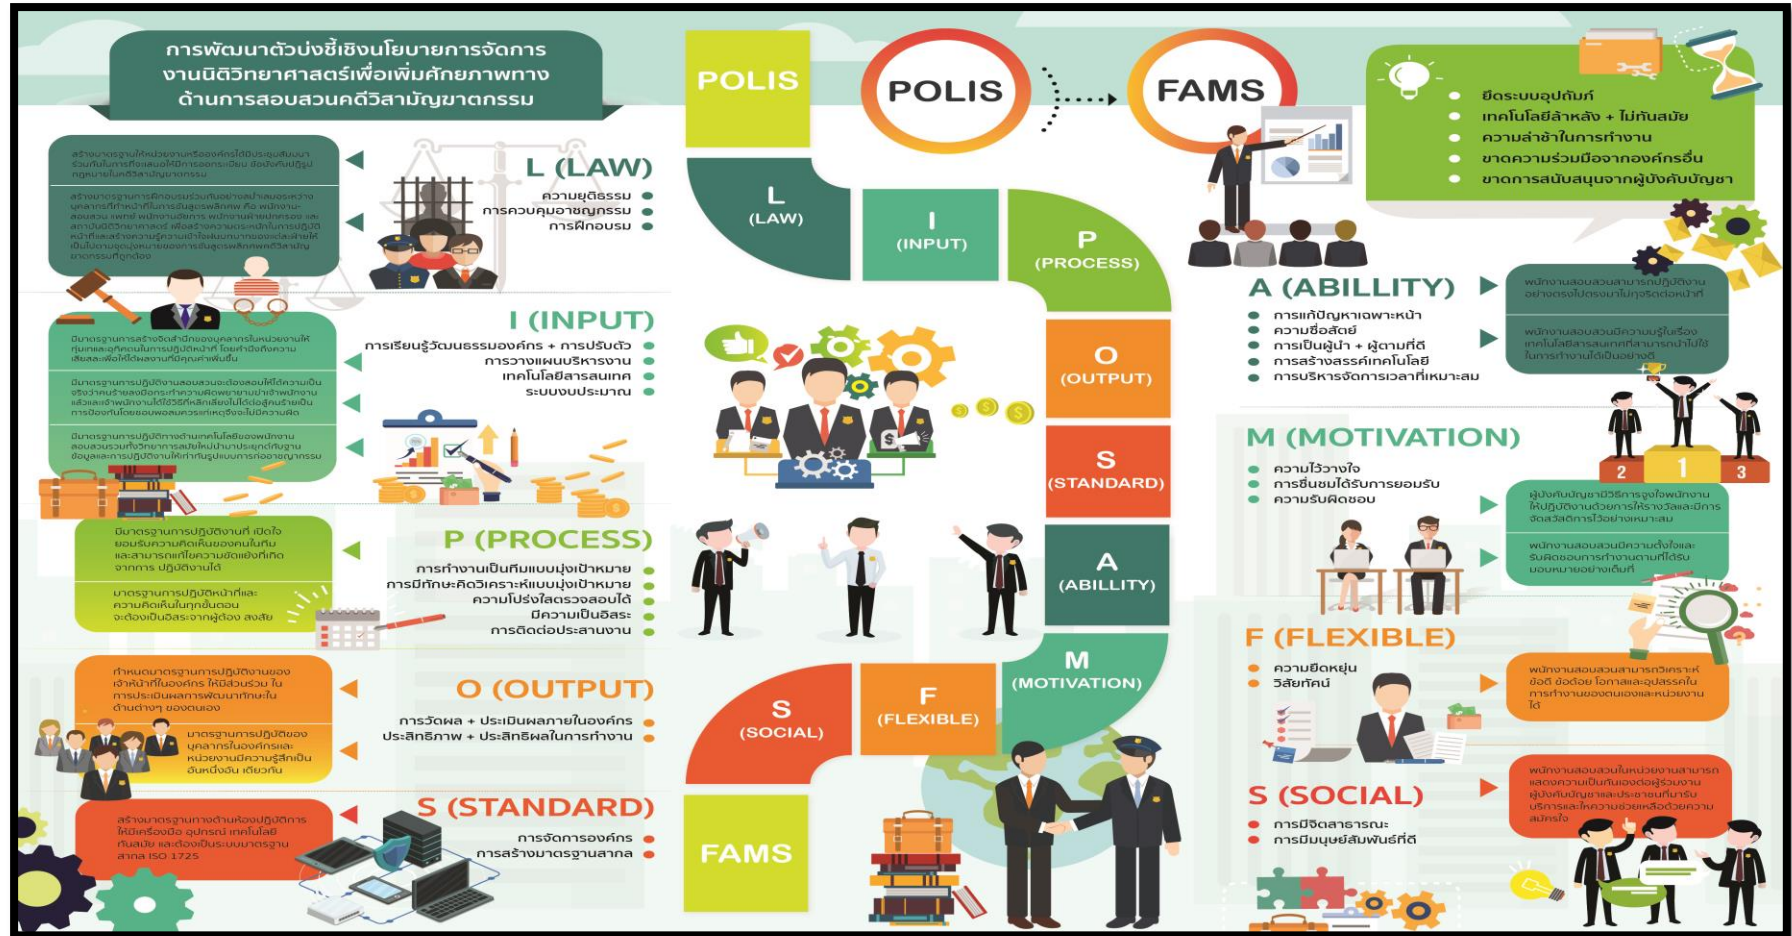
การพัฒนาตัวบ่งชี้เชิงนโยบายการจัดการงานนิติวิทยาศาสตร์เพื่อเพิ่มศักยภาพทางด้านการสอบสวนคดีวิสามัญฆาตกรรม

POLIS

POLIS

FAMS

ยึดระบบอุปถัมภ์
เทคโนโลยีล้าหลัง + ไม่ทันสมัย
ความล่าช้าในการทำงาน
ขาดความร่วมมือจากองค์กรอื่น
ขาดการสนับสนุนจากผู้บังคับบัญชา

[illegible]

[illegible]

L (LAW)
ความยุติธรรม
การควบคุมอาชญากรรม
การฝึกอบรม

L (LAW)

I (INPUT)

P (PROCESS)

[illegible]

I (INPUT)
การเรียนรู้วัฒนธรรมองค์กร + การปรับตัว
การวางแผนบริหารงาน
เทคโนโลยีสารสนเทศ
ระบบงบประมาณ

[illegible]

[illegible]

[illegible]

O (OUTPUT)

S (STANDARD)

A (ABILLITY)

M (MOTIVATION)

A (ABILLITY)
การแก้ปัญหาเฉพาะหน้า
ความซื่อสัตย์
การเป็นผู้นำ + ผู้ตามที่ดี
การสร้างสรรค์เทคโนโลยี
การบริหารจัดการเวลาที่เหมาะสม

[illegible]

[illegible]

M (MOTIVATION)
ความไว้วางใจ
การชื่นชมได้รับการยอมรับ
ความรับผิดชอบ

2 1 3

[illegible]

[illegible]

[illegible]

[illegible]

P (PROCESS)
การทำงานเป็นทีมแบบมุ่งเป้าหมาย
การมีทักษะคิดวิเคราะห์แบบมุ่งเป้าหมาย
ความโปร่งใสตรวจสอบได้
มีความเป็นอิสระ
การติดต่อประสานงาน

F (FLEXIBLE)
ความยืดหยุ่น
วิสัยทัศน์

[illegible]

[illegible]

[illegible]

O (OUTPUT)
การวัดผล + ประเมินผลภายในองค์กร
ประสิทธิภาพ + ประสิทธิผลในการทำงาน

S (SOCIAL)

F (FLEXIBLE)

M (MOTIVATION)

S (SOCIAL)
การมีจิตสาธารณะ
การมีมนุษย์สัมพันธ์ที่ดี

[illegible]

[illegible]

S (STANDARD)
การจัดการองค์กร
การสร้างมาตรฐานสากล

FAMS